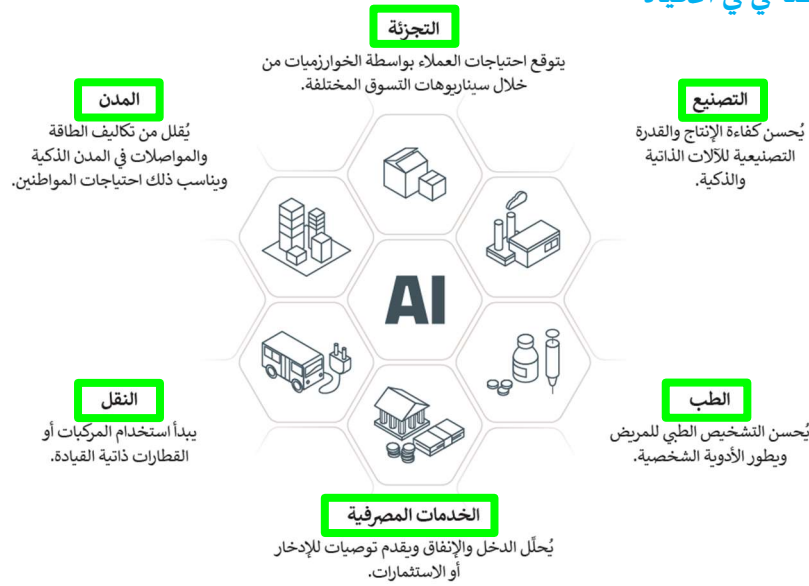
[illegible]

التجزئة

يتوقع احتياجات العملاء بواسطة الخوارزميات من خلال سيناريوهات التسوق المختلفة.

المدن

يُقلل من تكاليف الطاقة والمواصلات في المدن الذكية ويناسب ذلك احتياجات المواطنين.

التصنيع

يُحسن كفاءة الإنتاج والقدرة التصنيعية للآلات الذاتية والذكية.

AI

النقل

يبدأ استخدام المركبات أو القطارات ذاتية القيادة.

الطب

يُحسن التشخيص الطبي للمريض ويطور الأدوية الشخصية.

الخدمات المصرفية

يُحلّل الدخل والإنفاق ويقدم توصيات للإدخار أو الاستثمارات.